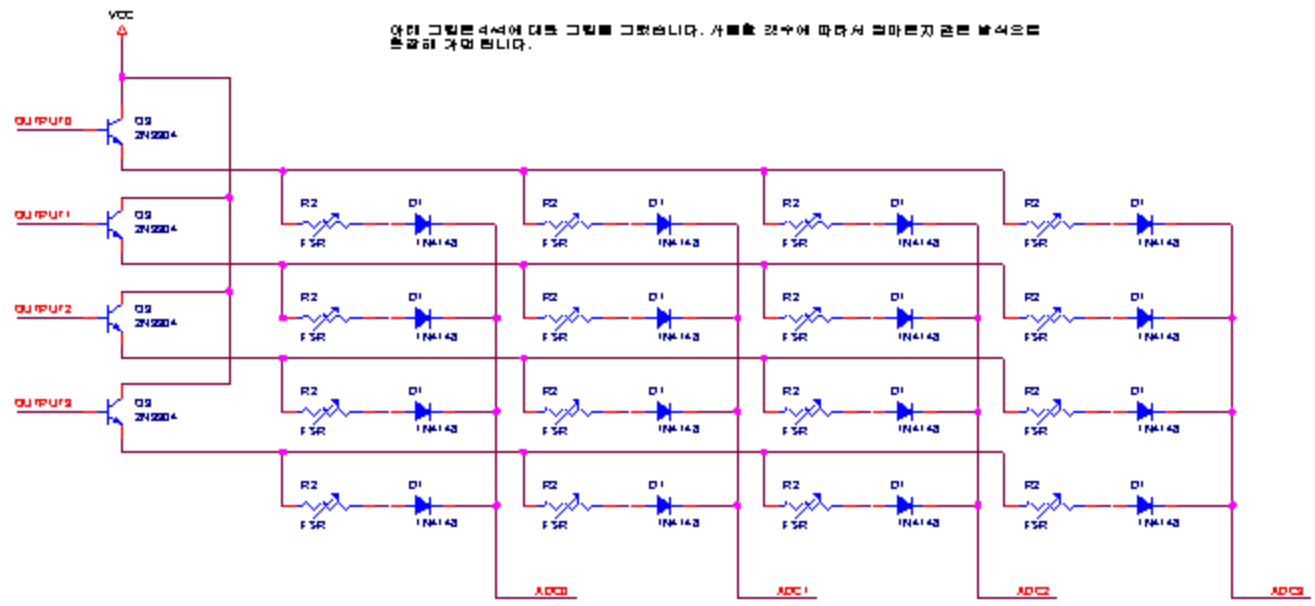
VCC

아래 그림은 회로에 대한 그림을 그렸습니다. 사용할 경우에 따라서 얼마든지 같은 방식으로 응용해 가면 됩니다.

OUTPUT0
Q3
2N2204

OUTPUT1
Q3
2N2204

OUTPUT2
Q3
2N2204

OUTPUT3
Q3
2N2204

R2
FSR
D1
1N4148

R2
FSR
D1
1N4148

R2
FSR
D1
1N4148

R2
FSR
D1
1N4148

R2
FSR
D1
1N4148

R2
FSR
D1
1N4148

R2
FSR
D1
1N4148

R2
FSR
D1
1N4148

R2
FSR
D1
1N4148

R2
FSR
D1
1N4148

R2
FSR
D1
1N4148

R2
FSR
D1
1N4148

R2
FSR
D1
1N4148

R2
FSR
D1
1N4148

R2
FSR
D1
1N4148

R2
FSR
D1
1N4148

ADC0
ADC1
ADC2
ADC3